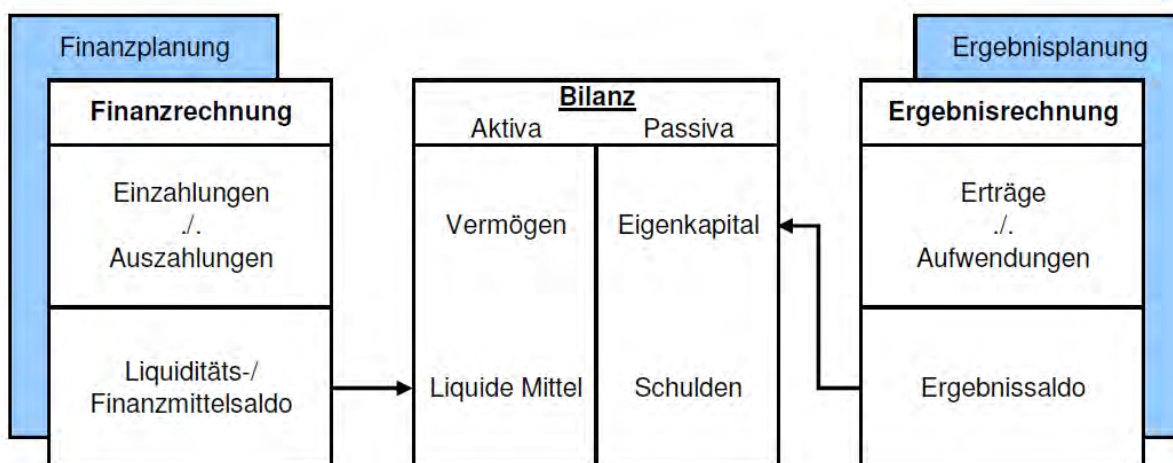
Finanzplanung

Finanzrechnung

Einzahlungen
./.
Auszahlungen

Liquiditäts-/
Finanzmittelsaldo

Bilanz

| Aktiva | Passiva |
|---|---|
| Vermögen | Eigenkapital |
| Liquide Mittel | Schulden |

Ergebnisplanung

Ergebnisrechnung

Erträge
./.
Aufwendungen

Ergebnissaldo